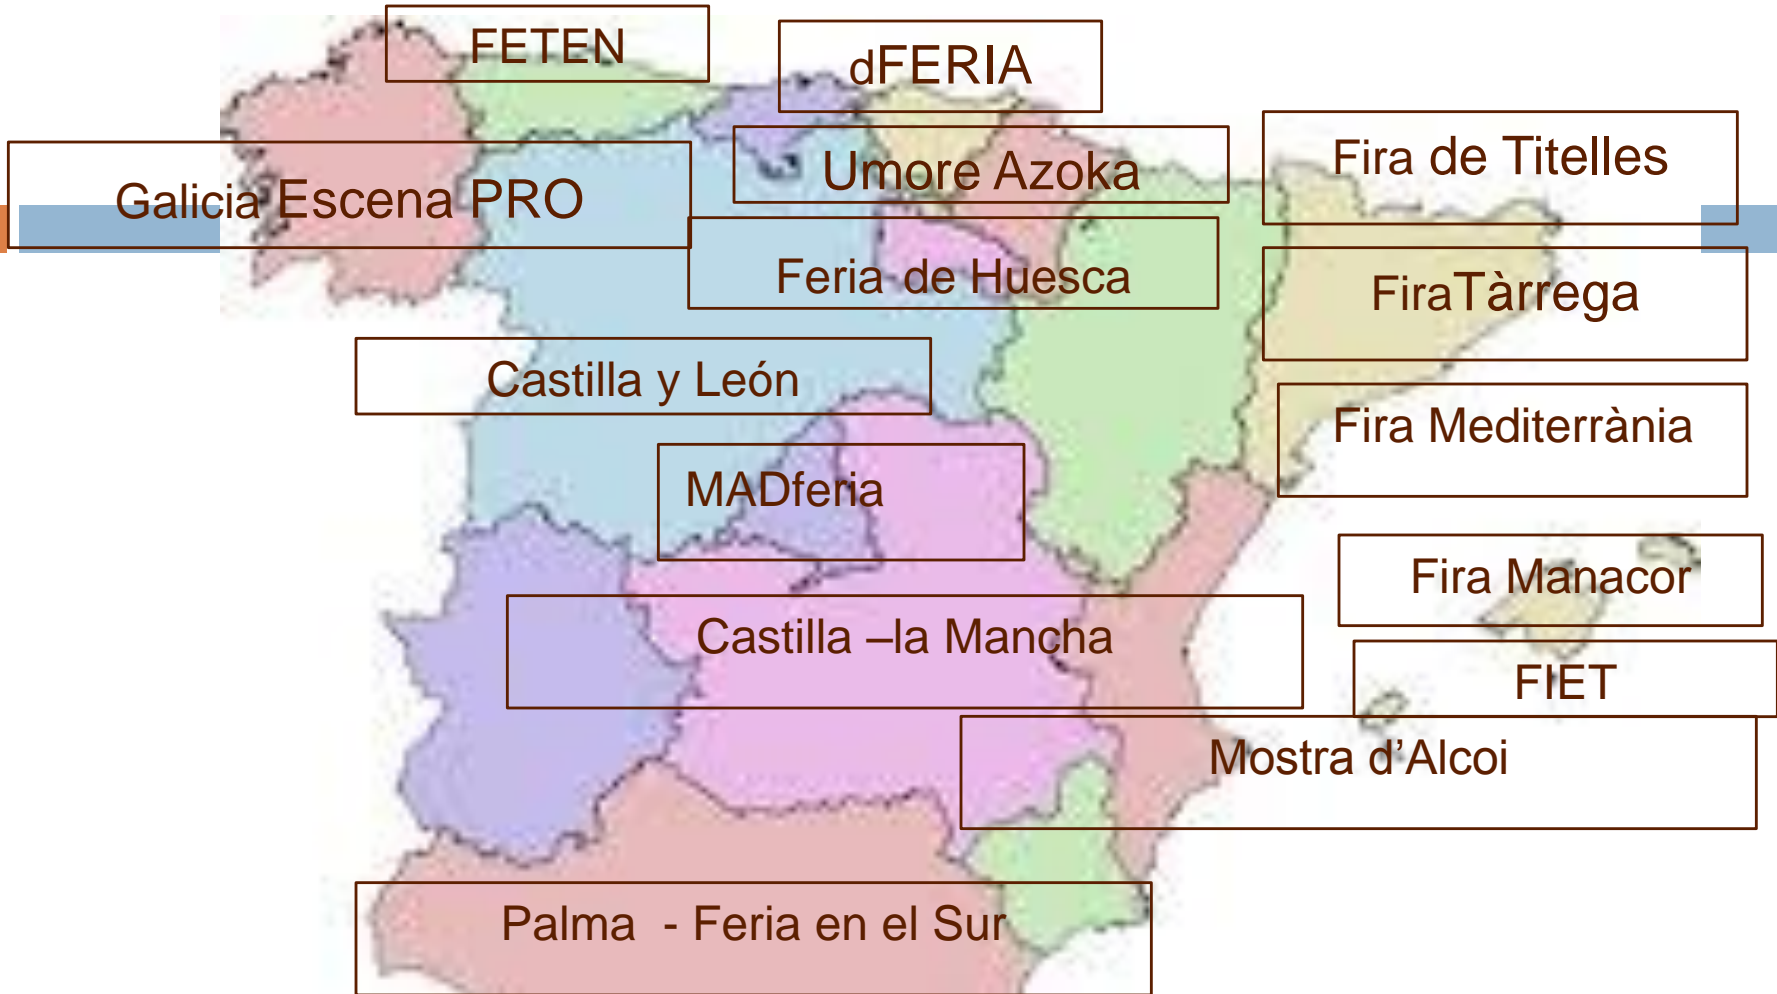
FETEN

dFERIA

Umore Azoka

Fira de Titelles

Galicia Escena PRO

Feria de Huesca

FiraTàrrega

Castilla y León

Fira Mediterrània

MADferia

Fira Manacor

Castilla –la Mancha

FIET

Mostra d'Alcoi

Palma - Feria en el Sur